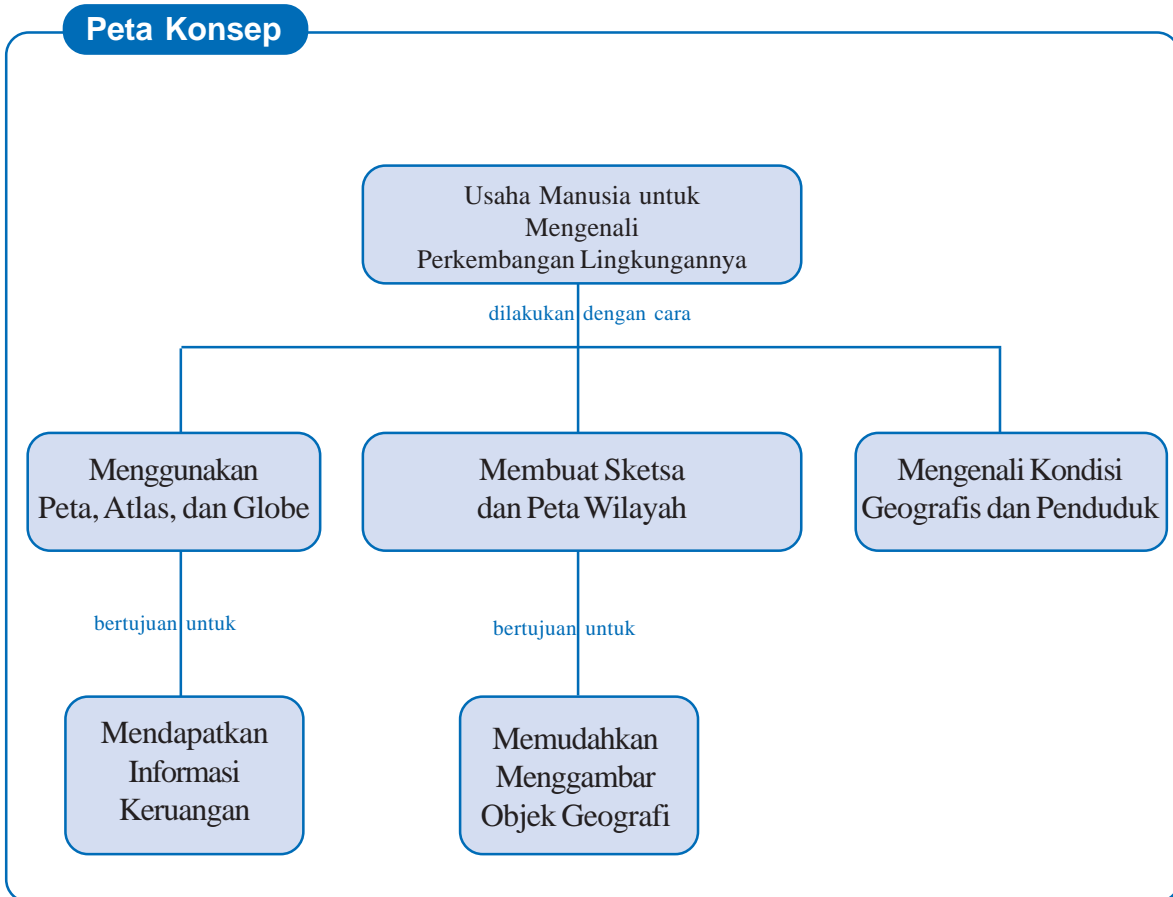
Peta Konsep

Usaha Manusia untuk Mengenali Perkembangan Lingkungannya

dilakukan dengan cara

Menggunakan Peta, Atlas, dan Globe

Membuat Sketsa dan Peta Wilayah

Mengenali Kondisi Geografis dan Penduduk

bertujuan untuk

bertujuan untuk

Mendapatkan Informasi Keruangan

Memudahkan Menggambar Objek Geografi